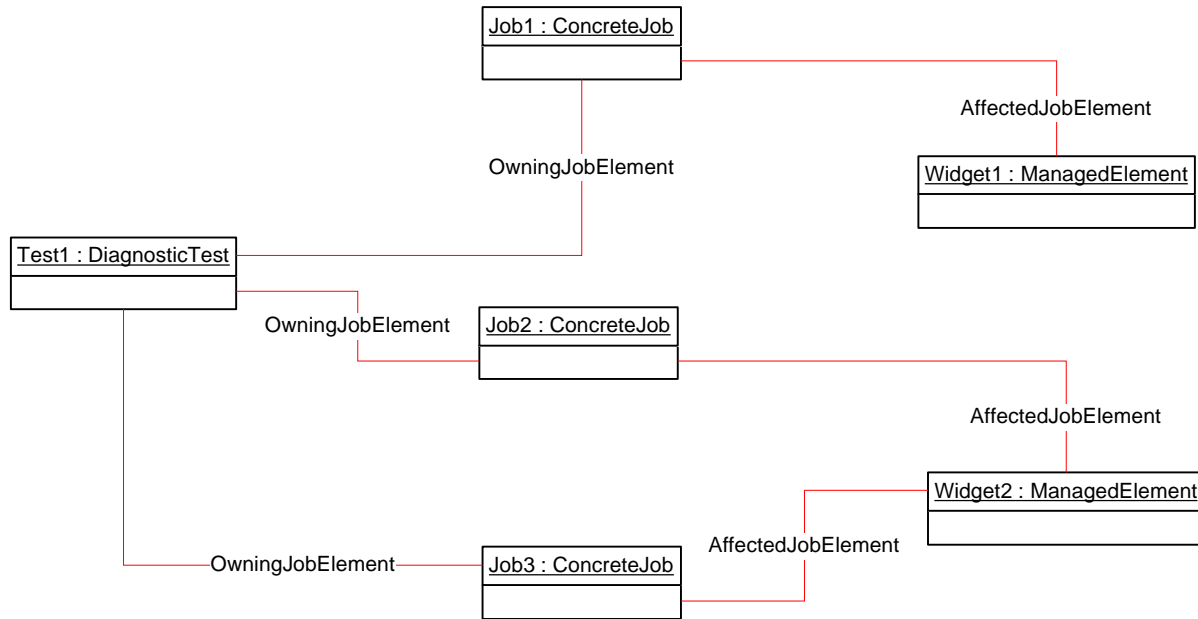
Job1 : ConcreteJob

AffectedJobElement

OwningJobElement

Widget1 : ManagedElement

Test1 : DiagnosticTest

OwningJobElement

Job2 : ConcreteJob

AffectedJobElement

Widget2 : ManagedElement

AffectedJobElement

OwningJobElement

Job3 : ConcreteJob